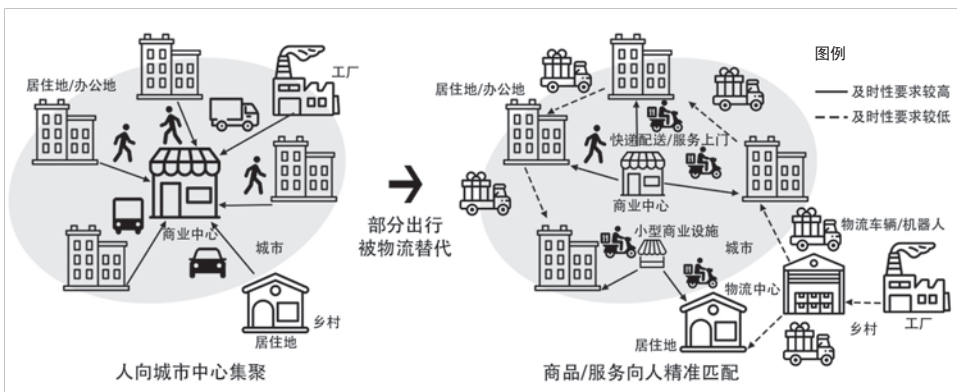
居住地/办公地

工厂

商业中心

城市

乡村

居住地

人向城市中心集聚

部分出行被物流替代

图例

—— 及时性要求较高

- - - 及时性要求较低

居住地/办公地

快递配送/服务上门

商业中心

小型商业设施

城市

物流车辆/机器人

物流中心

乡村

工厂

居住地

商品/服务向人精准匹配